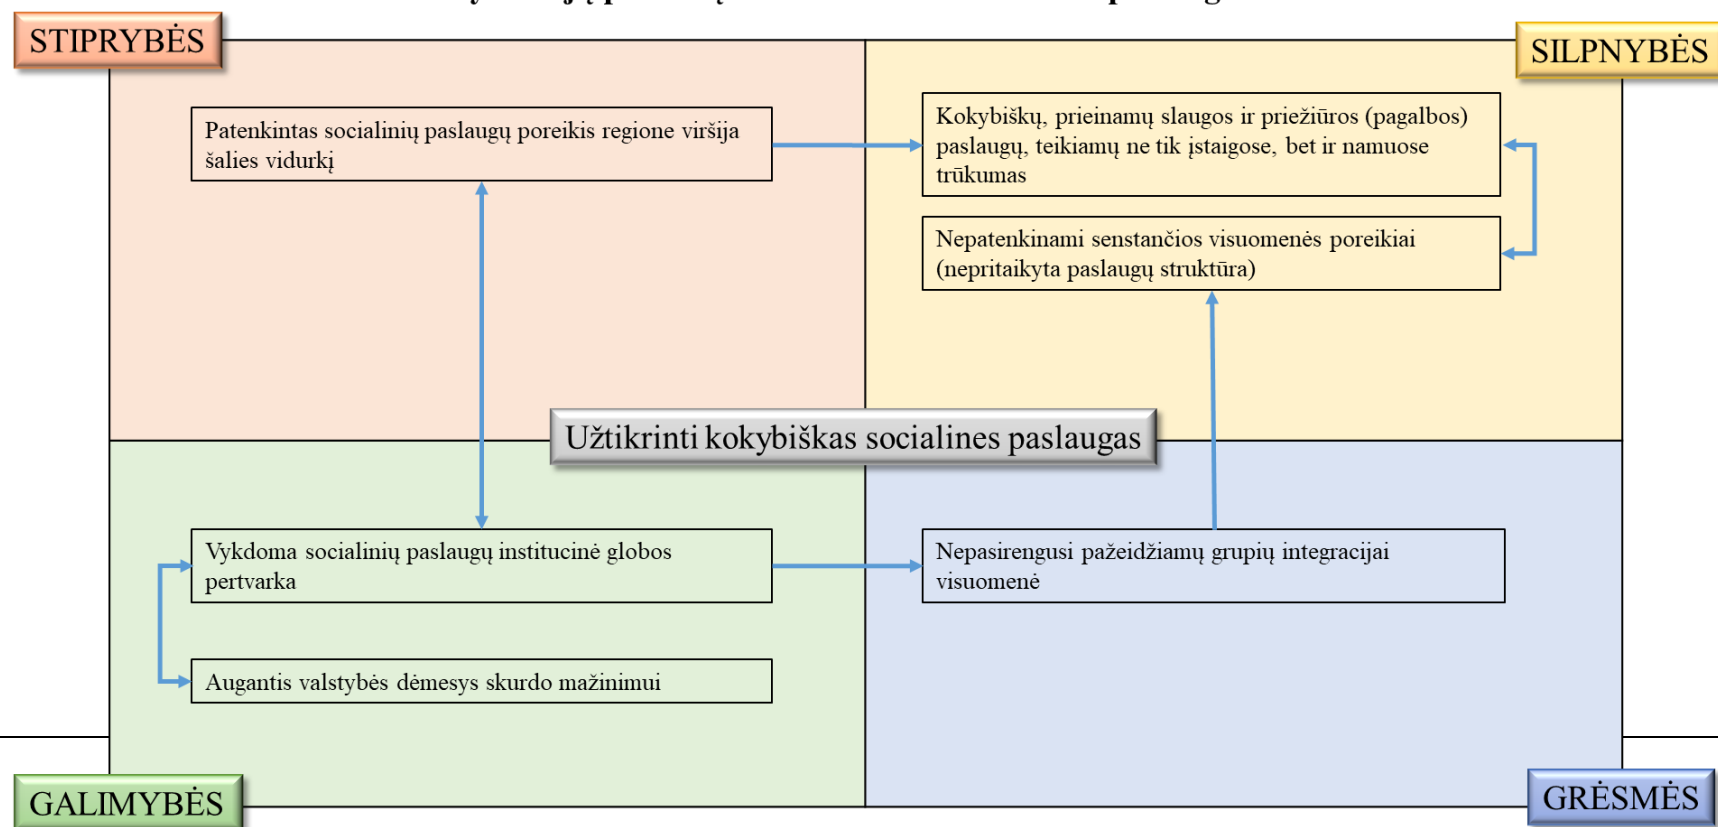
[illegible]

STIPRYBĖS

SILPNYBĖS

Patenkintas socialinių paslaugų poreikis regione viršija šalies vidurkį

Kokybiškų, prieinamų slaugos ir priežiūros (pagalbos) paslaugų, teikiamų ne tik įstaigose, bet ir namuose trūkumas

Nepatenkinami senstančios visuomenės poreikiai (nepritaikyta paslaugų struktūra)

Užtikrinti kokybiškas socialines paslaugas

Vykdoma socialinių paslaugų institucinė globos pertvarka

Nepasirengusi pažeidžiamų grupių integracijai visuomenė

Augantis valstybės dėmesys skurdo mažinimui

GALIMYBĖS

GRĖSMĖS